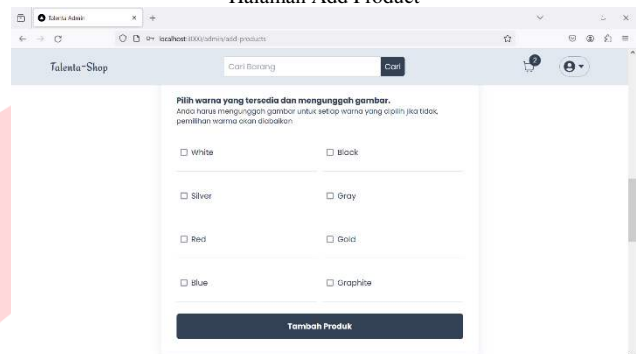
Halaman Add Product

Talenta Admin
localhost:3000/admin/add-products

Talenta-Shop
Cari Barang
Cari
2

Pilih warna yang tersedia dan mengunggah gambar.
Anda harus mengunggah gambar untuk setiap warna yang dipilih jika tidak, pemilihan warna akan diabaikan

White
Black
Silver
Gray
Red
Gold
Blue
Graphite

Tambah Produk